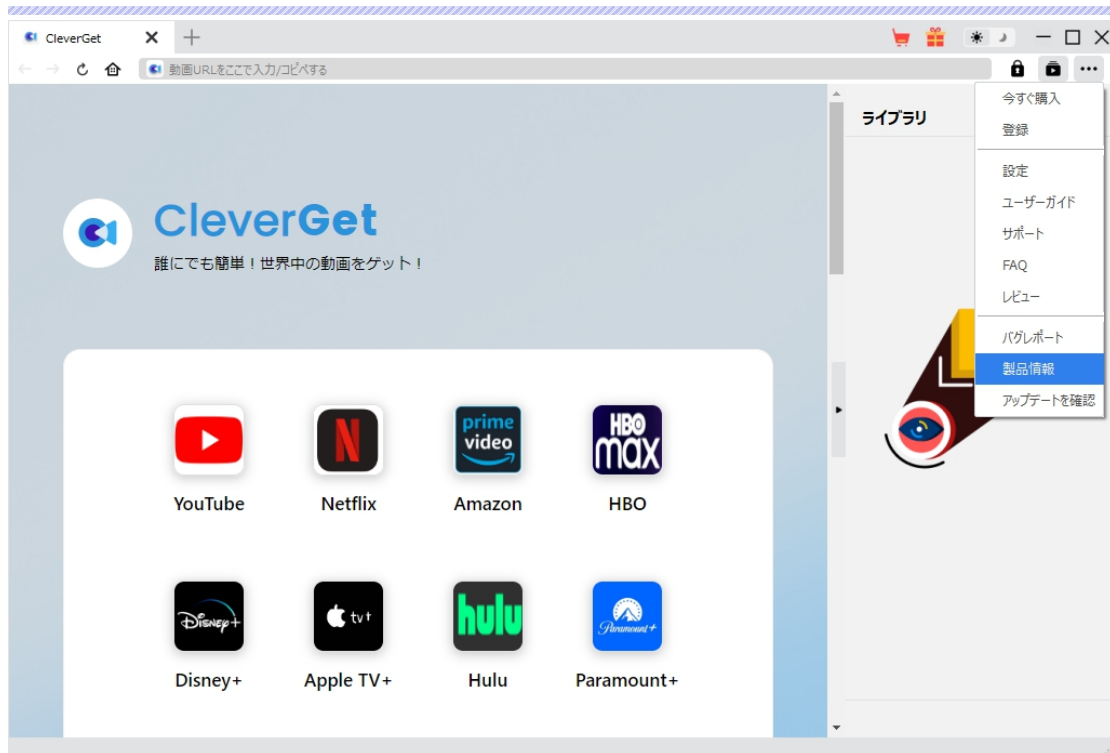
CleverGet

動画URLをここで入力/コピペする

ライブラリ

今すぐ購入
登録
設定
ユーザーガイド
サポート
FAQ
レビュー
バグレポート
製品情報
アップデートを確認

CleverGet
誰にでも簡単！世界中の動画をゲット！

YouTube
Netflix
prime video
Amazon
HBO max
HBO
Disney+
Disney+
tv+
Apple TV+
hulu
Hulu
Paramount+
Paramount+